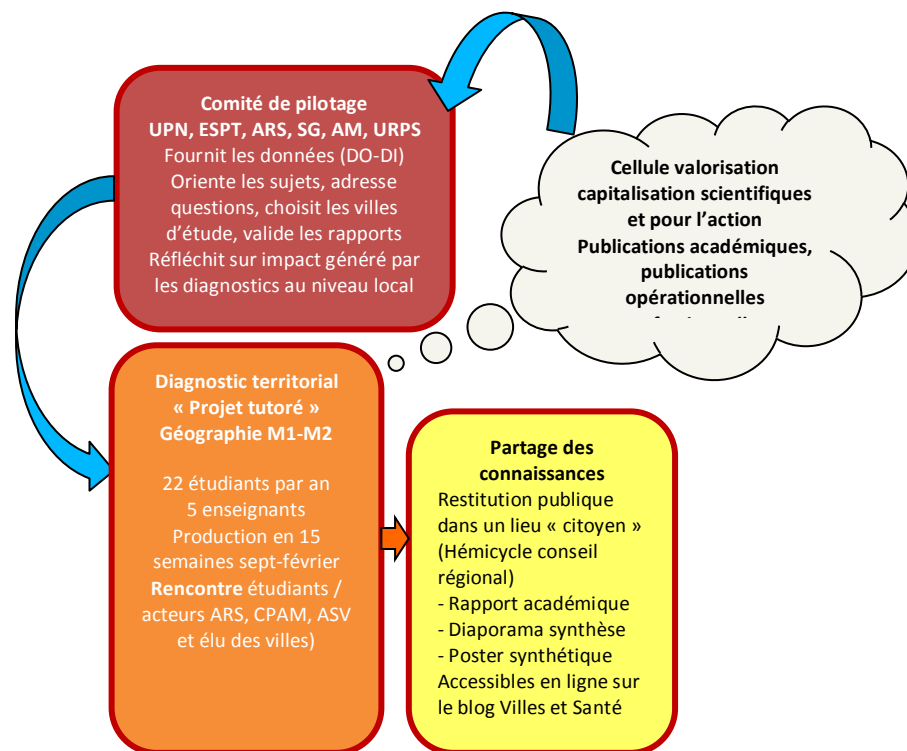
Comité de pilotage
UPN, ESPT, ARS, SG, AM, URPS
Fournit les données (DO-DI)
Oriente les sujets, adresse questions, choisit les villes d'étude, valide les rapports
Réfléchit sur impact généré par les diagnostics au niveau local

Cellule valorisation capitalisation scientifiques et pour l'action
Publications académiques, publications opérationnelles
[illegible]

Diagnostic territorial
« Projet tutoré »
Géographie M1-M2

22 étudiants par an
5 enseignants
Production en 15 semaines sept-février
Rencontre étudiants / acteurs ARS, CPAM, ASV et élu des villes)

Partage des connaissances
Restitution publique dans un lieu « citoyen » (Hémicycle conseil régional)
- Rapport académique
- Diaporama synthèse
- Poster synthétique
Accessibles en ligne sur le blog Villes et Santé